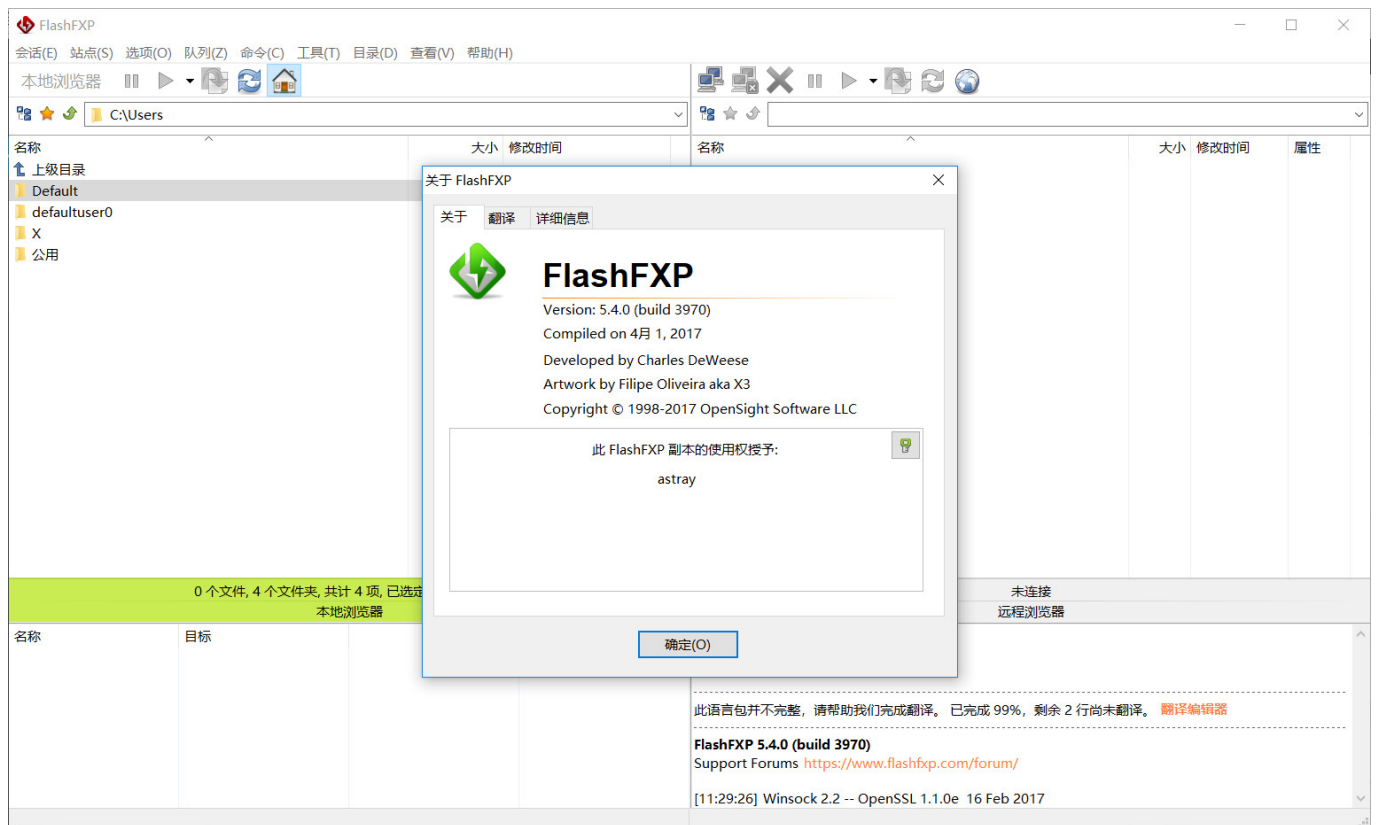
FlashFXP

会话(E) 站点(S) 选项(O) 队列(Z) 命令(C) 工具(T) 目录(D) 查看(V) 帮助(H)

本地浏览器

C:\Users

| 名称 | 大小 | 修改时间 |
|---|---|---|
| 上级目录 | | |
| Default | | |
| defaultuser0 | | |
| X | | |
| 公用 | | |

| 名称 | 大小 | 修改时间 | 属性 |
|---|---|---|---|

0 个文件, 4 个文件夹, 共计 4 项, 已选定

本地浏览器

未连接

远程浏览器

| 名称 | 目标 |
|---|---|

关于 FlashFXP

关于 翻译 详细信息

FlashFXP

Version: 5.4.0 (build 3970)

Compiled on 4月 1, 2017

Developed by Charles DeWeese

Artwork by Filipe Oliveira aka X3

Copyright © 1998-2017 OpenSight Software LLC

此 FlashFXP 副本的使用权授予:

astray

确定(O)

此语言包并不完整, 请帮助我们完成翻译。 已完成 99%, 剩余 2 行尚未翻译。 翻译编辑器

FlashFXP 5.4.0 (build 3970)

Support Forums https://www.flashfxp.com/forum/

[11:29:26] Winsock 2.2 -- OpenSSL 1.1.0e 16 Feb 2017